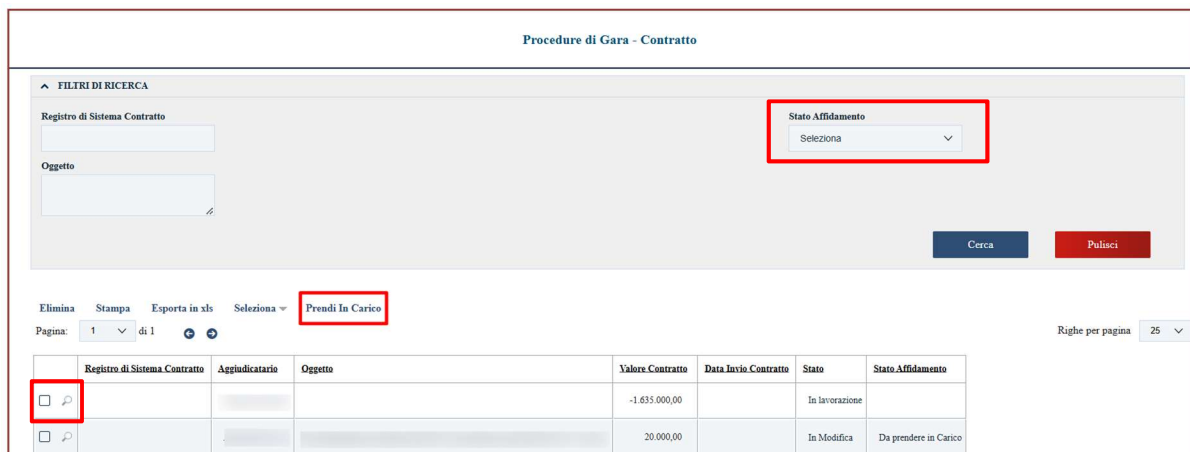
Procedure di Gara - Contratto

FILTRI DI RICERCA

Registro di Sistema Contratto

Oggetto

Stato Affidamento

Seleziona

Cerca

Pulisci

Elimina Stampa Esporta in xls Seleziona Prendi In Carico

Pagina: 1 di 1

Righe per pagina 25

| | Registro di Sistema Contratto | Aggiudicatario | Oggetto | Valore Contratto | Data Invio Contratto | Stato | Stato Affidamento |
|---|---|---|---|---|---|---|---|
| | | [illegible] | | -1.635.000,00 | | In lavorazione | |
| | | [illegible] | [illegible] | 20.000,00 | | In Modifica | Da prendere in Carico |